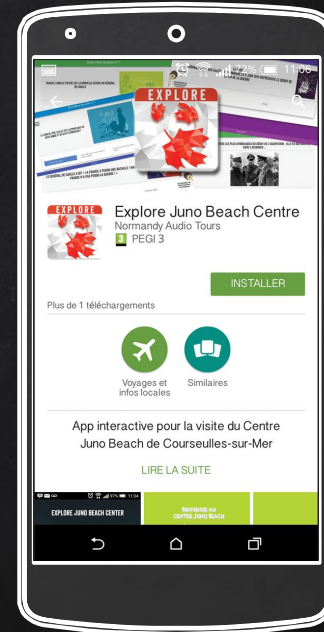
72% 11:06

EXPLORE

EXPLORE

Explore Juno Beach Centre
Normandy Audio Tours
3 PEGI 3

INSTALLER

Plus de 1 téléchargements

Voyages et infos locales

Similaires

App interactive pour la visite du Centre Juno Beach de Courseulles-sur-Mer

LIRE LA SUITE

EXPLORE JUNO BEACH CENTER

BIENVENUE AU CENTRE JUNO BEACH